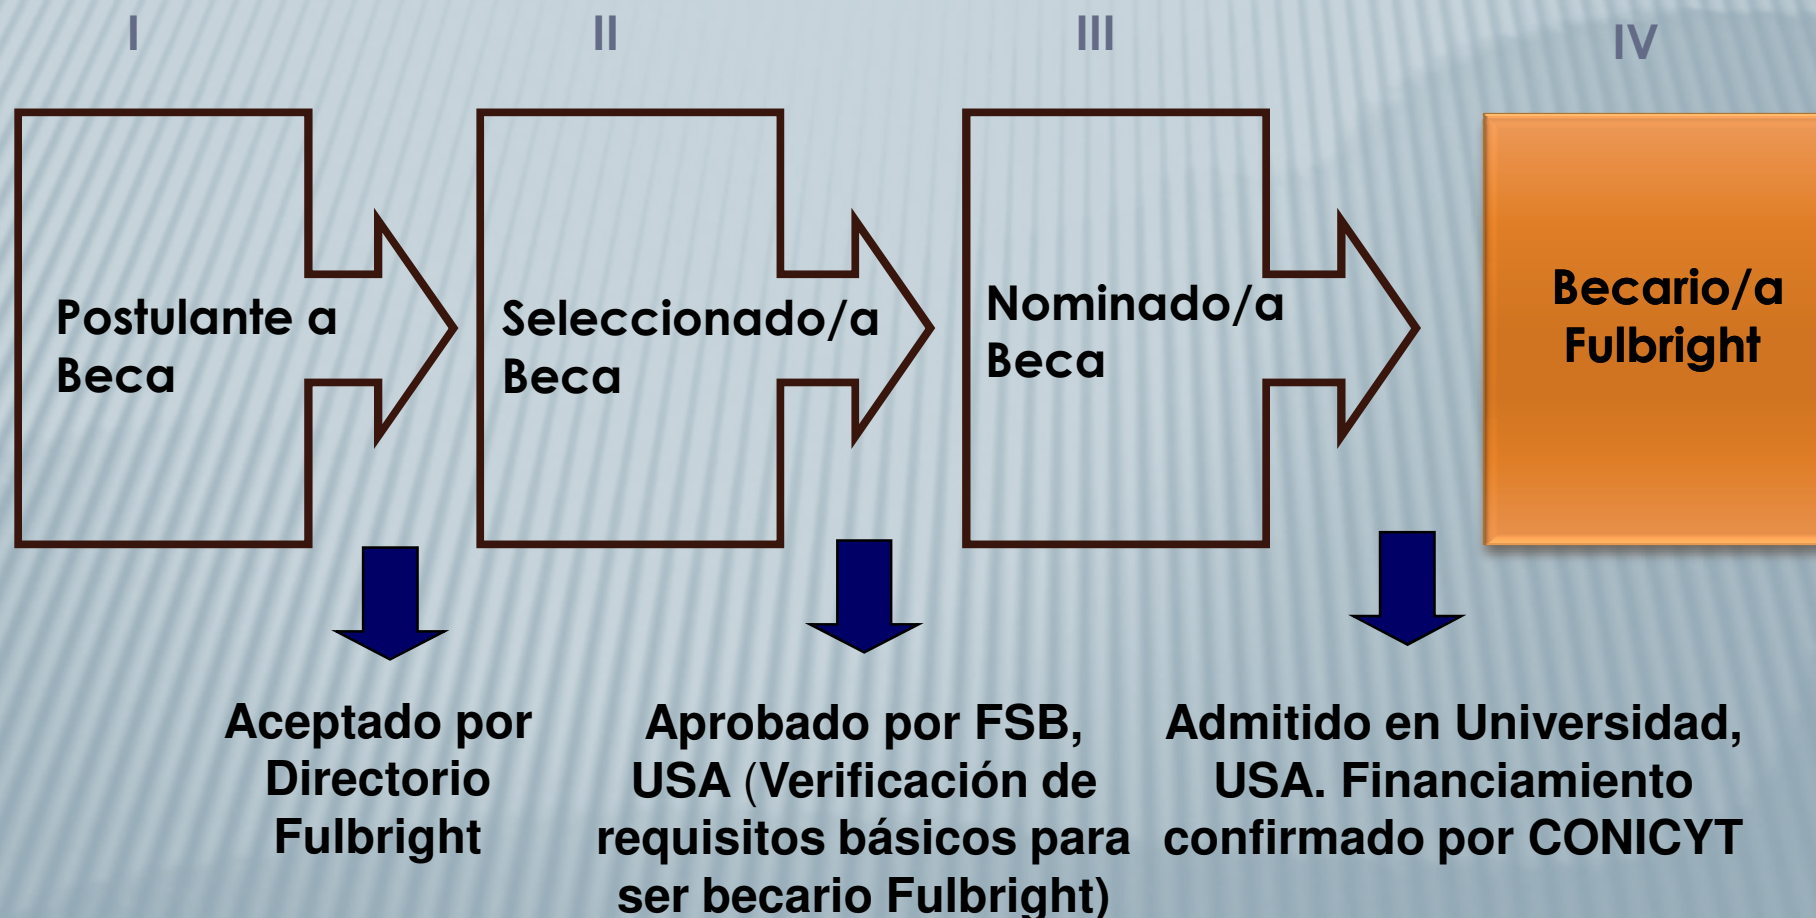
I

II

III

IV

Postulante a Beca

Seleccionado/a Beca

Nominado/a Beca

Becario/a Fulbright

Aceptado por Directorio Fulbright

Aprobado por FSB, USA (Verificación de requisitos básicos para ser becario Fulbright)

Admitido en Universidad, USA. Financiamiento confirmado por CONICYT